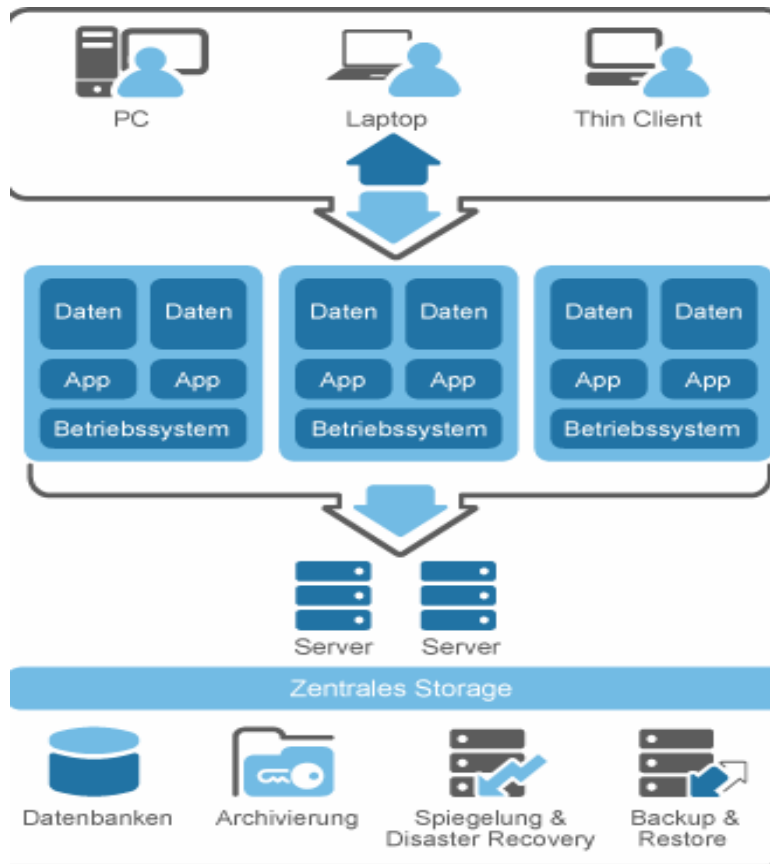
PC
Laptop
Thin Client

Daten
Daten
App
App
Betriebssystem

Daten
Daten
App
App
Betriebssystem

Daten
Daten
App
App
Betriebssystem

Server
Server

Zentrales Storage

Datenbanken
Archivierung
Spiegelung & Disaster Recovery
Backup & Restore